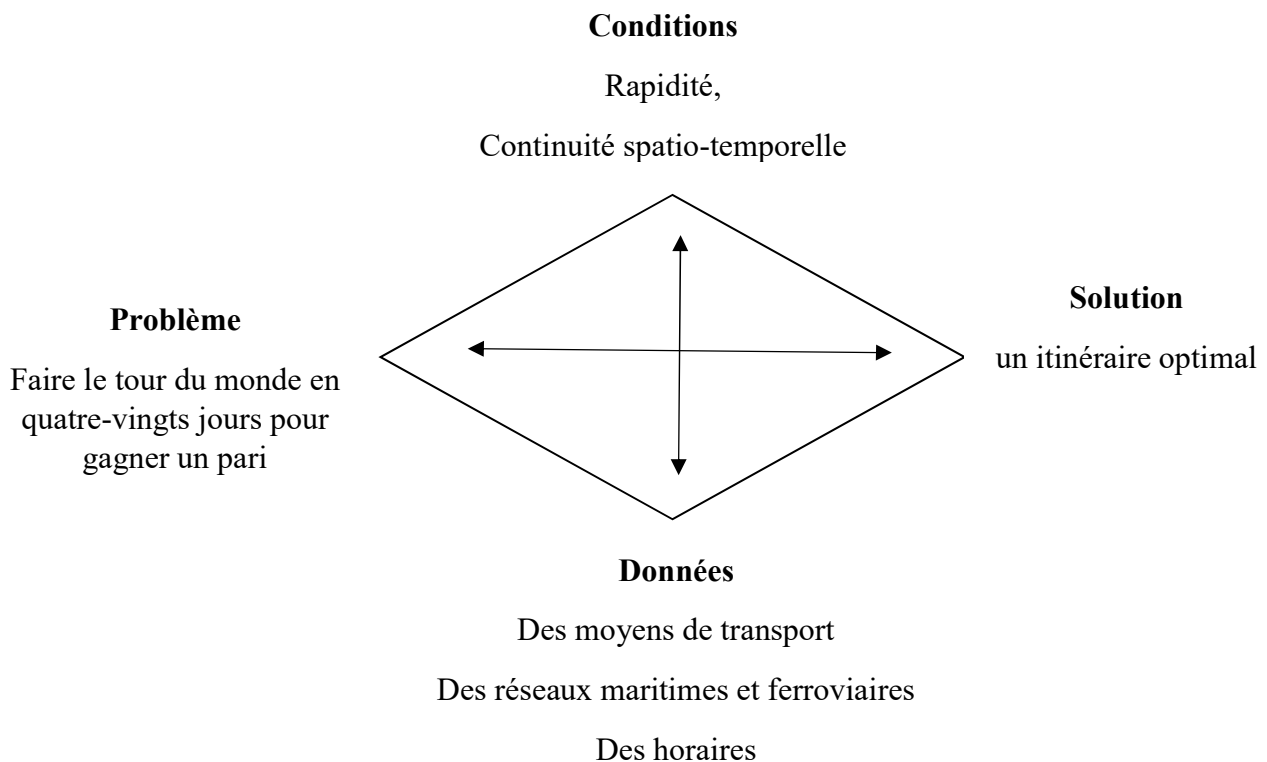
**Conditions**

Rapidité,

Continuité spatio-temporelle

**Problème**

Faire le tour du monde en quatre-vingts jours pour gagner un pari

**Solution**

un itinéraire optimal

**Données**

Des moyens de transport

Des réseaux maritimes et ferroviaires

Des horaires